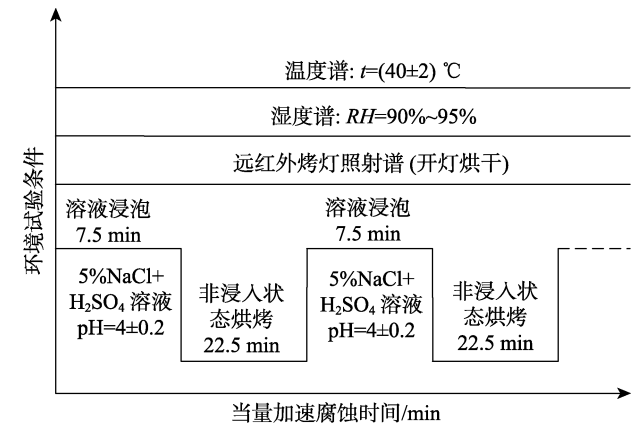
环境试验条件

温度谱: $t$=(40±2) ℃

湿度谱: $RH$=90%~95%

远红外烤灯照射谱 (开灯烘干)

溶液浸泡
7.5 min

5%NaCl+
$H_2SO_4$ 溶液
pH=4±0.2

非浸入状
态烘烤
22.5 min

溶液浸泡
7.5 min

5%NaCl+
$H_2SO_4$ 溶液
pH=4±0.2

非浸入状
态烘烤
22.5 min

当量加速腐蚀时间/min